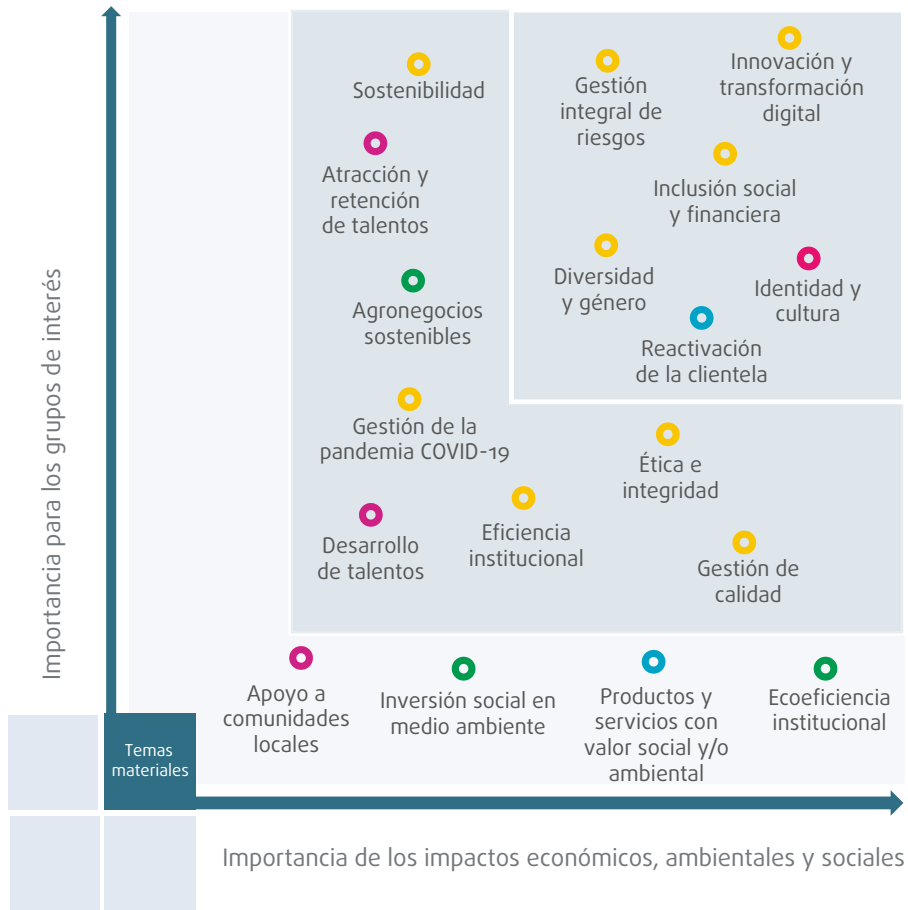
Importancia para los grupos de interés

Sostenibilidad

Atracción y retención de talentos

Agronegocios sostenibles

Gestión de la pandemia COVID-19

Desarrollo de talentos

Gestión integral de riesgos

Innovación y transformación digital

Inclusión social y financiera

Diversidad y género

Identidad y cultura

Reactivación de la clientela

Ética e integridad

Eficiencia institucional

Gestión de calidad

Apoyo a comunidades locales

Inversión social en medio ambiente

Productos y servicios con valor social y/o ambiental

Ecoeficiencia institucional

Temas materiales

Importancia de los impactos económicos, ambientales y sociales